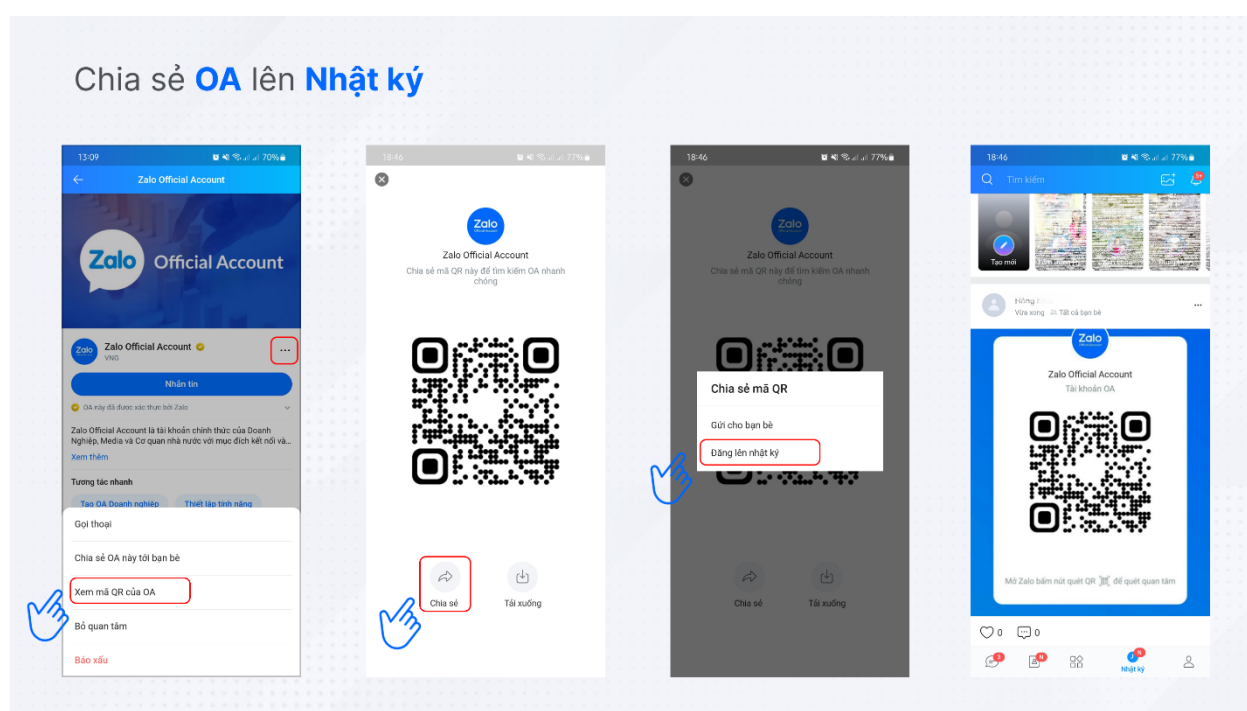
Chia sẻ OA lên Nhật ký

13:09 70%

Zalo Official Account

Zalo Official Account

Zalo Official Account
VNG

Nhắn tin

OA này đã được xác thực bởi Zalo

Zalo Official Account là tài khoản chính thức của Doanh Nghiệp, Media và Cơ quan nhà nước với mục đích kết nối và...

Xem thêm

Tương tác nhanh

Tạo OA Doanh nghiệp

Thiết lập tính năng

Gọi thoại

Chia sẻ OA này tới bạn bè

Xem mã QR của OA

Bỏ quan tâm

Báo xấu

18:46 77%

Zalo

Zalo Official Account

Chia sẻ mã QR này để tìm kiếm OA nhanh chóng

Chia sẻ

Tải xuống

18:46 77%

Zalo

Zalo Official Account

Chia sẻ mã QR này để tìm kiếm OA nhanh chóng

Chia sẻ mã QR

Gửi cho bạn bè

Đăng lên nhật ký

Chia sẻ

Tải xuống

18:46 77%

Tìm kiếm

Tạo mới

Hồng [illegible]

Vừa xong Tất cả bạn bè

Zalo

Zalo Official Account

Tài khoản OA

Mở Zalo bấm nút quét QR để quét quan tâm

0

0

Nhật ký